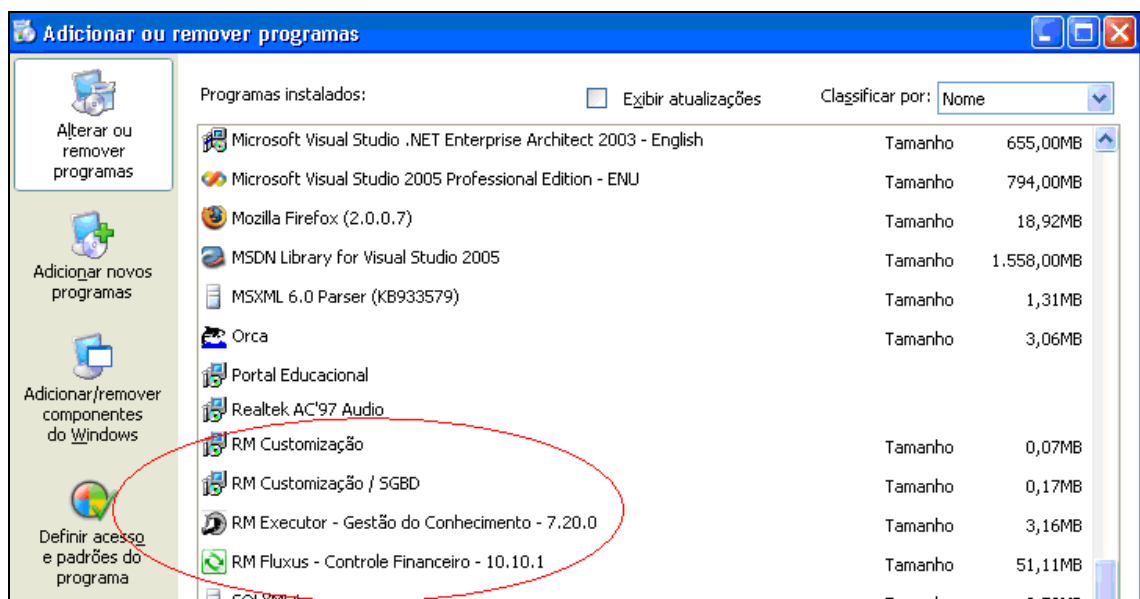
Adicionar ou remover programas

Alterar ou remover programas

Adicionar novos programas

Adicionar/remover componentes do Windows

Definir acesso e padrões do programa

Programas instalados:

Exibir atualizações

Classificar por: Nome

| | | |
|---|---|---|
| Microsoft Visual Studio .NET Enterprise Architect 2003 - English | Tamanho | 655,00MB |
| Microsoft Visual Studio 2005 Professional Edition - ENU | Tamanho | 794,00MB |
| Mozilla Firefox (2.0.0.7) | Tamanho | 18,92MB |
| MSDN Library for Visual Studio 2005 | Tamanho | 1.558,00MB |
| MSXML 6.0 Parser (KB933579) | Tamanho | 1,31MB |
| Orca | Tamanho | 3,06MB |
| Portal Educacional | | |
| Realtek AC'97 Audio | | |
| RM Customização | Tamanho | 0,07MB |
| RM Customização / SGBD | Tamanho | 0,17MB |
| RM Executor - Gestão do Conhecimento - 7.20.0 | Tamanho | 3,16MB |
| RM Fluxus - Controle Financeiro - 10.10.1 | Tamanho | 51,11MB |
| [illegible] | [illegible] | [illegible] |